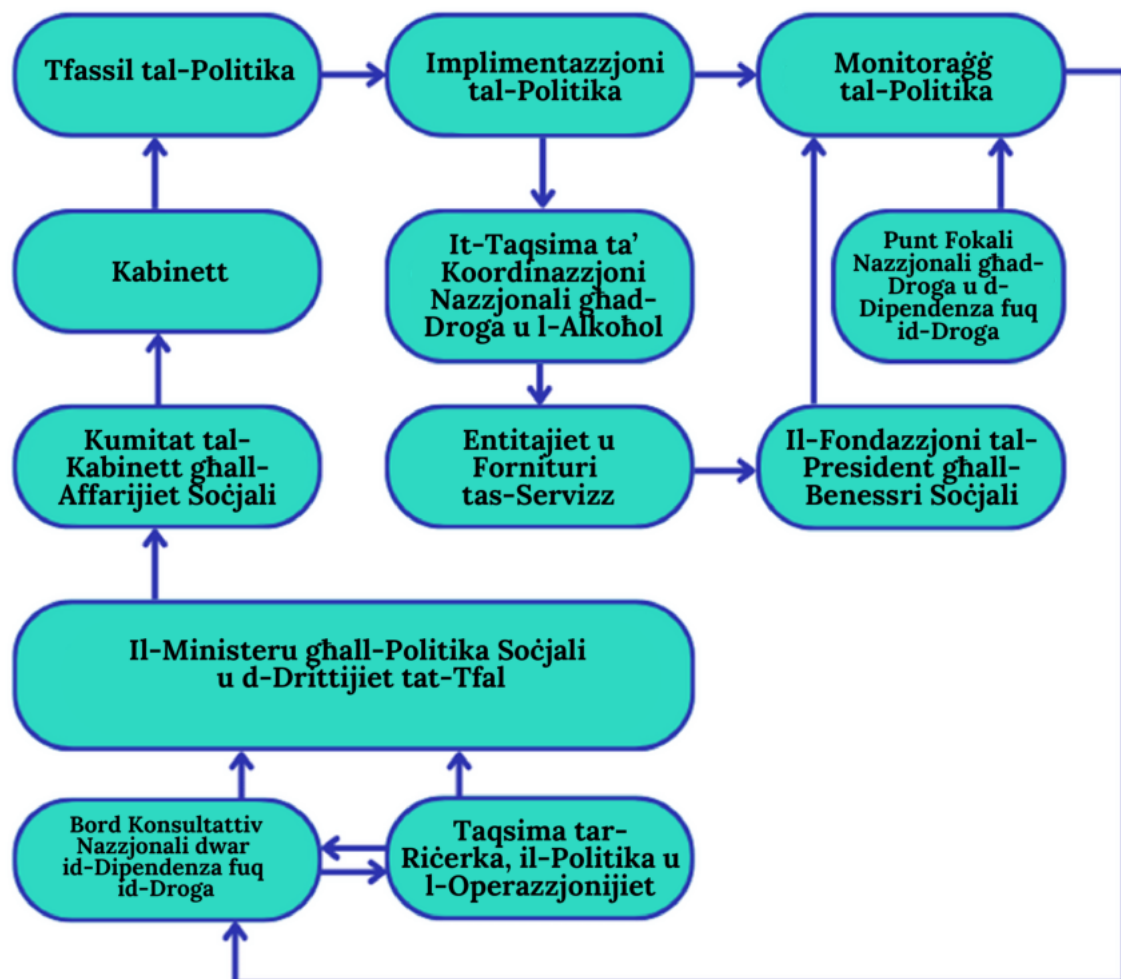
Tfassil tal-Politika

Implimentazzjoni tal-Politika

Monitoraġġ tal-Politika

Kabinett

It-Taqsima ta' Koordinazzjoni Nazzjonali għad-Droga u l-Alkoħol

Punt Fokali Nazzjonali għad-Droga u d-Dipendenza fuq id-Droga

Kumitat tal-Kabinett għall-Affarijiet Soċjali

Entitajiet u Fornituri tas-Servizz

Il-Fondazzjoni tal-President għall-Benessri Soċjali

Il-Ministeru għall-Politika Soċjali u d-Drittijiet tat-Tfal

Bord Konsultattiv Nazzjonali dwar id-Dipendenza fuq id-Droga

Taqsima tar-Riċerka, il-Politika u l-Operazzjonijiet